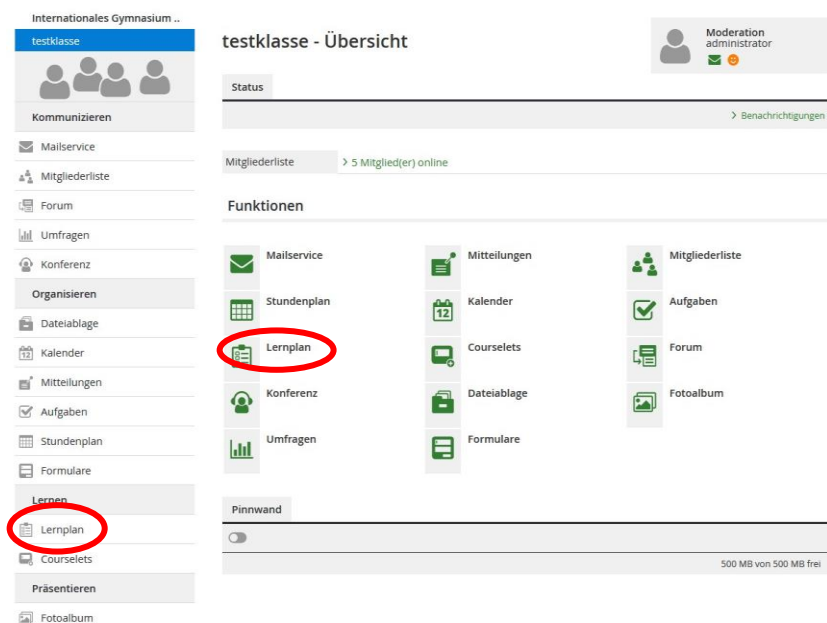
Internationales Gymnasium ..
testklasse

Kommunizieren
Mailservice
Mitgliederliste
Forum
Umfragen
Konferenz
Organisieren
Dateiablage
Kalender
Mitteilungen
Aufgaben
Stundenplan
Formulare
Lernen
Lernplan
Courselets
Präsentieren
Fotoalbum

testklasse - Übersicht

Moderation
administrator

Status

> Benachrichtigungen

Mitgliederliste
> 5 Mitglied(er) online

Funktionen

Mailservice
Mitteilungen
Mitgliederliste
Stundenplan
Kalender
Aufgaben
Lernplan
Courselets
Forum
Konferenz
Dateiablage
Fotoalbum
Umfragen
Formulare

Pinnwand

500 MB von 500 MB frei